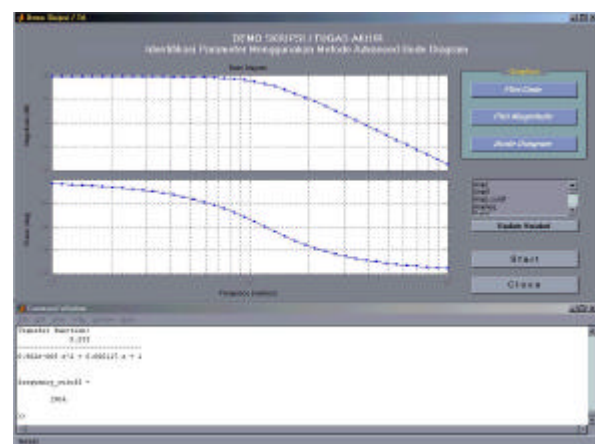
Demo Skripsi / TA

DEMO SKRIPSI / TUGAS AKHIR
Identifikasi Parameter Menggunakan Metode Advanced Bode Diagram

Bode Diagram

Magnitude (dB)

Phase (deg)

Frequency (rad/sec)

Grafik

Plot Data

Plot Magnitude

Bode Diagram

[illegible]

Update Variabel

Start

Close

Command Window

Transfer function:
0.333
------------------------
0.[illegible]e-005 s^2 + 0.000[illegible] s + 1

frequency_cutoff =

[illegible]

>>